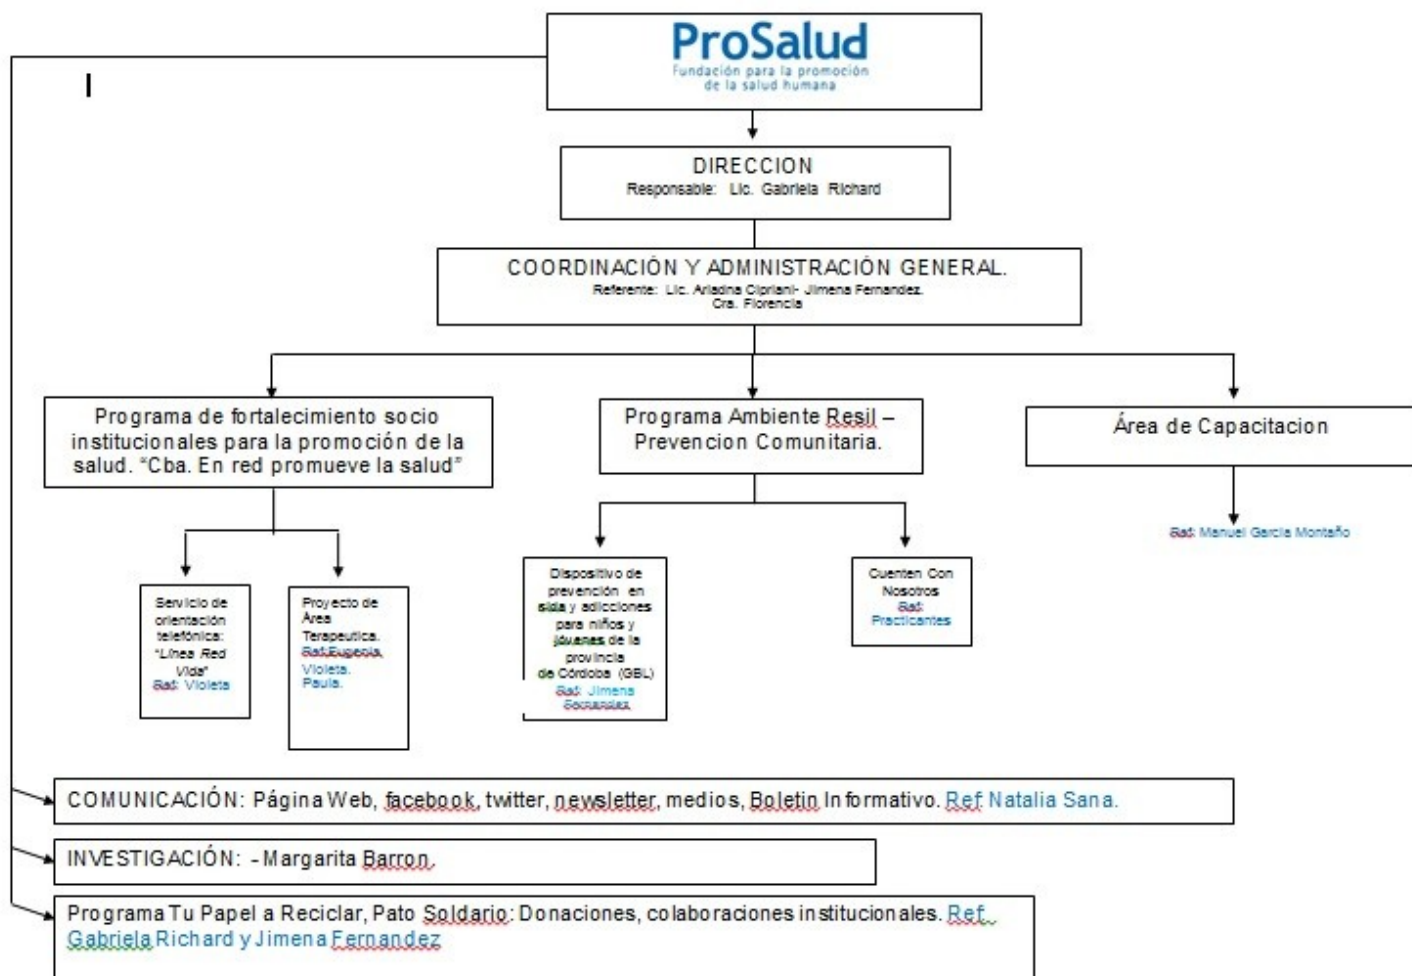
ProSalud
Fundación para la promoción de la salud humana

I

DIRECCION
Responsable: Lic. Gabriela Richard

COORDINACIÓN Y ADMINISTRACIÓN GENERAL.
Referente: Lic. Ariadna Cipriani- Jimena Fernandez.
Cra. Florencia

Programa de fortalecimiento socio institucionales para la promoción de la salud. "Cba. En red promueve la salud"

Programa Ambiente Resil – Prevencion Comunitaria.

Área de Capacitacion

Rad: Manuel Garcia Montaño

Servicio de orientación telefónica: "Línea Red Vida" Rad: Violeta

Proyecto de Área Terapeutica. Rad:Eugenia. Violeta. Paula.

Dispositivo de prevención en sida y adicciones para niños y jóvenes de la provincia de Córdoba (GBL) Rad: Jimena Socuanlas

Cuenten Con Nosotros Rad: Practicantes

COMUNICACIÓN: Página Web, facebook, twitter, newsletter, medios, Boletin Informativo. Ref Natalia Sana.

INVESTIGACIÓN: - Margarita Barron.

Programa Tu Papel a Reciclar, Pato Soldario: Donaciones, colaboraciones institucionales. Ref. Gabriela Richard y Jimena Fernandez